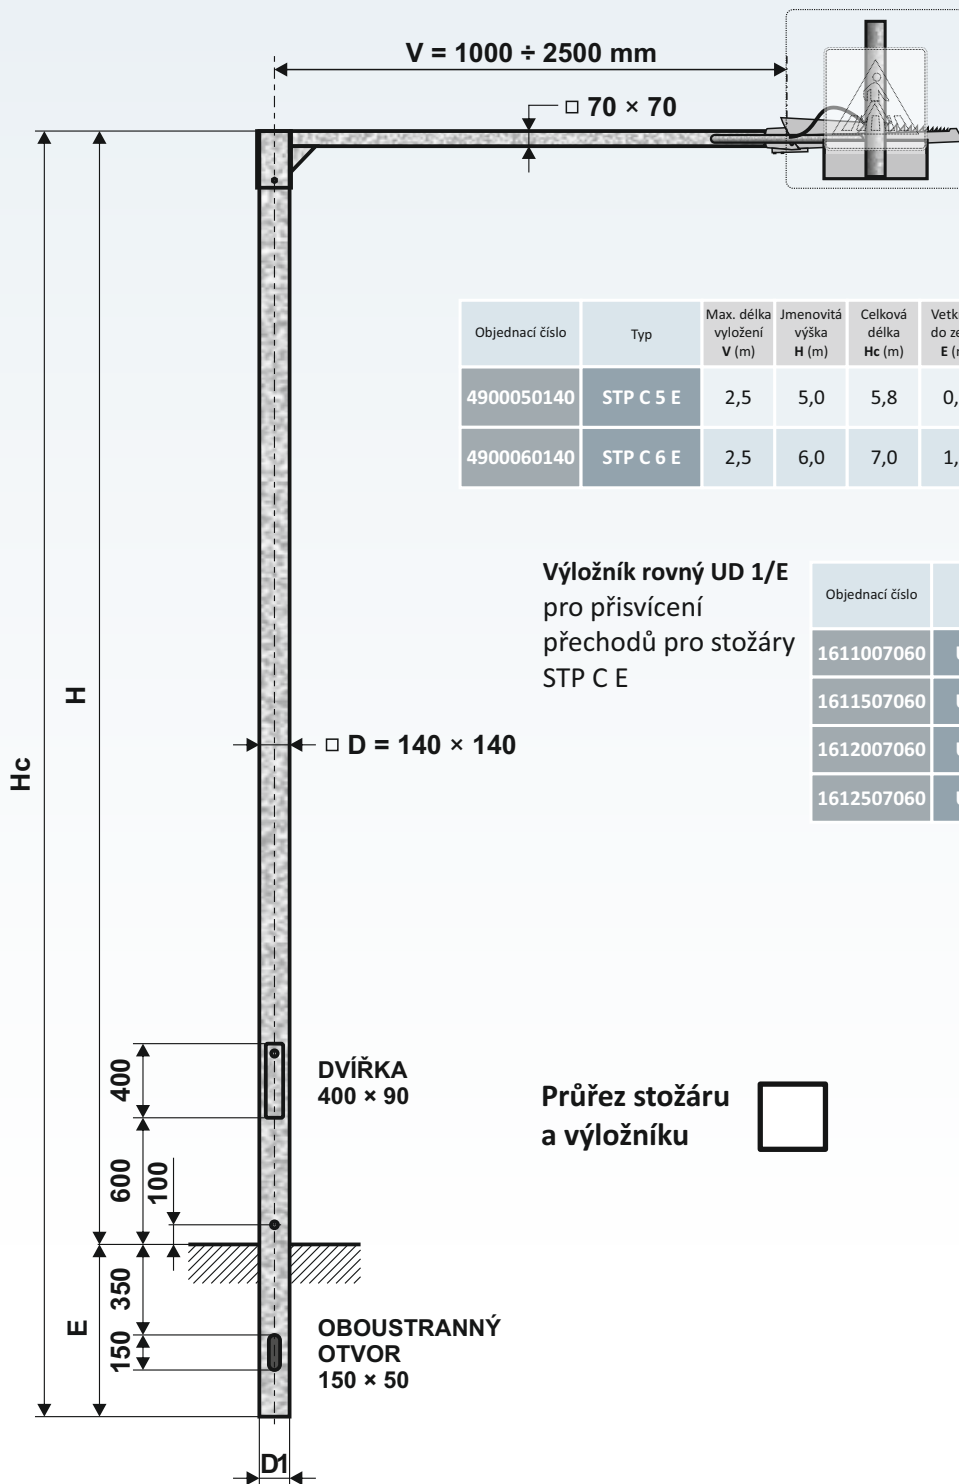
V = 1000 ÷ 2500 mm

□ 70 × 70

| Objednací číslo | Typ | Max. délka vyložení V (m) | Jmenovitá výška H (m) | Celková délka Hc (m) | Vetk do ze E (r |
|---|---|---|---|---|---|
| 4900050140 | STP C 5 E | 2,5 | 5,0 | 5,8 | 0, |
| 4900060140 | STP C 6 E | 2,5 | 6,0 | 7,0 | 1, |

**Výložník rovný UD 1/E** pro přisvícení přechodů pro stožáry STP C E

| Objednací číslo | |
|---|---|
| 1611007060 | U |
| 1611507060 | U |
| 1612007060 | U |
| 1612507060 | U |

Hc

H

□ D = 140 × 140

400

DVÍŘKA
400 × 90

600

100

Průřez stožáru a výložníku

E

350

150

OBOUSTRANNÝ OTVOR 150 × 50

D1